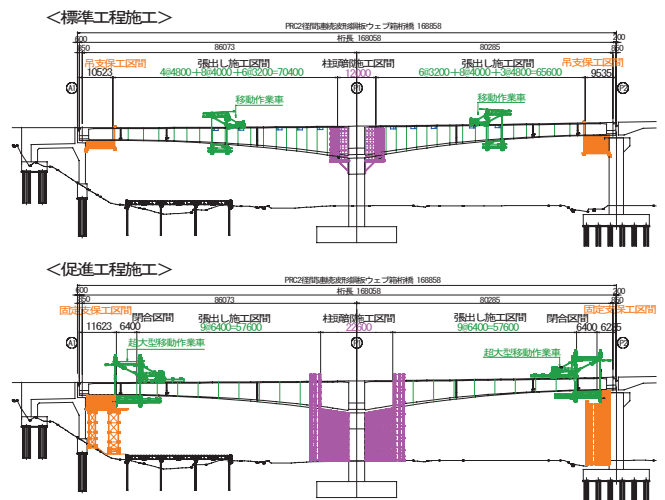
＜標準工程施工＞

PRC2径間連続波形鋼板ウェブ箱桁橋 168858

桁長 168058

400 350 86073 80285 200 350

吊支保工区間 10523

張出し施工区間 4@4800+8@4000+6@3200=70400

柱頭部施工区間 12000

張出し施工区間 6@3200+8@4000+3@4800=65600

吊支保工区間 9535

A1 P1 A2

移動作業車

移動作業車

＜促進工程施工＞

PRC2径間連続波形鋼板ウェブ箱桁橋 168858

桁長 168058

400 350 86073 80285 200 350

固定支保工区間 11623

閉合区間 6400

張出し施工区間 9@6400=57600

柱頭部施工区間 22600

張出し施工区間 9@6400=57600

閉合区間 6400

固定支保工区間 6285

A1 P1 A2

超大型移動作業車

超大型移動作業車